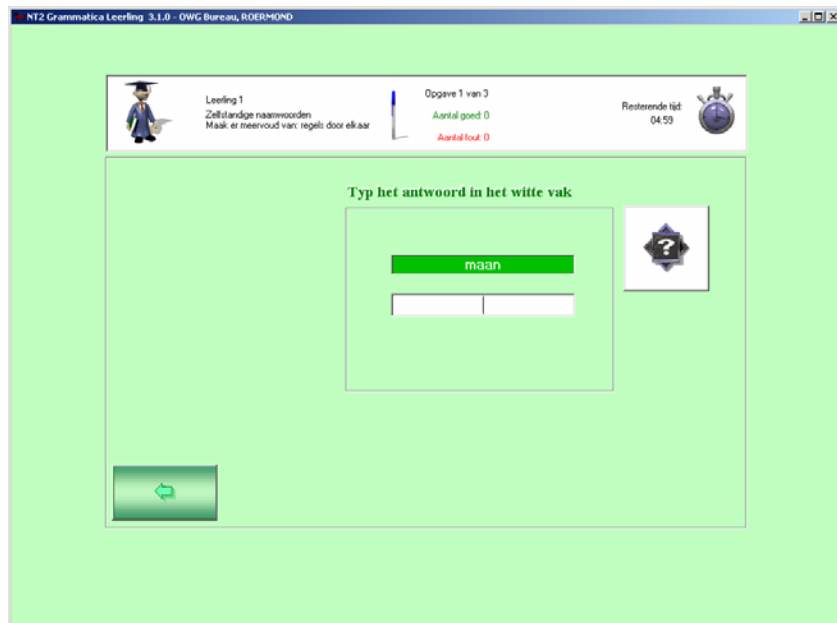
NT2 Grammatica Leerling 3.1.0 - OWG Bureau, ROERMOND

Leerling 1
Zelfstandige naamwoorden
Maak er meervoud van: regels door elkaar

Opgave 1 van 3
Aantal goed: 0
Aantal fout: 0

Resterende tijd:
04:59

Typ het antwoord in het witte vak

maan

?